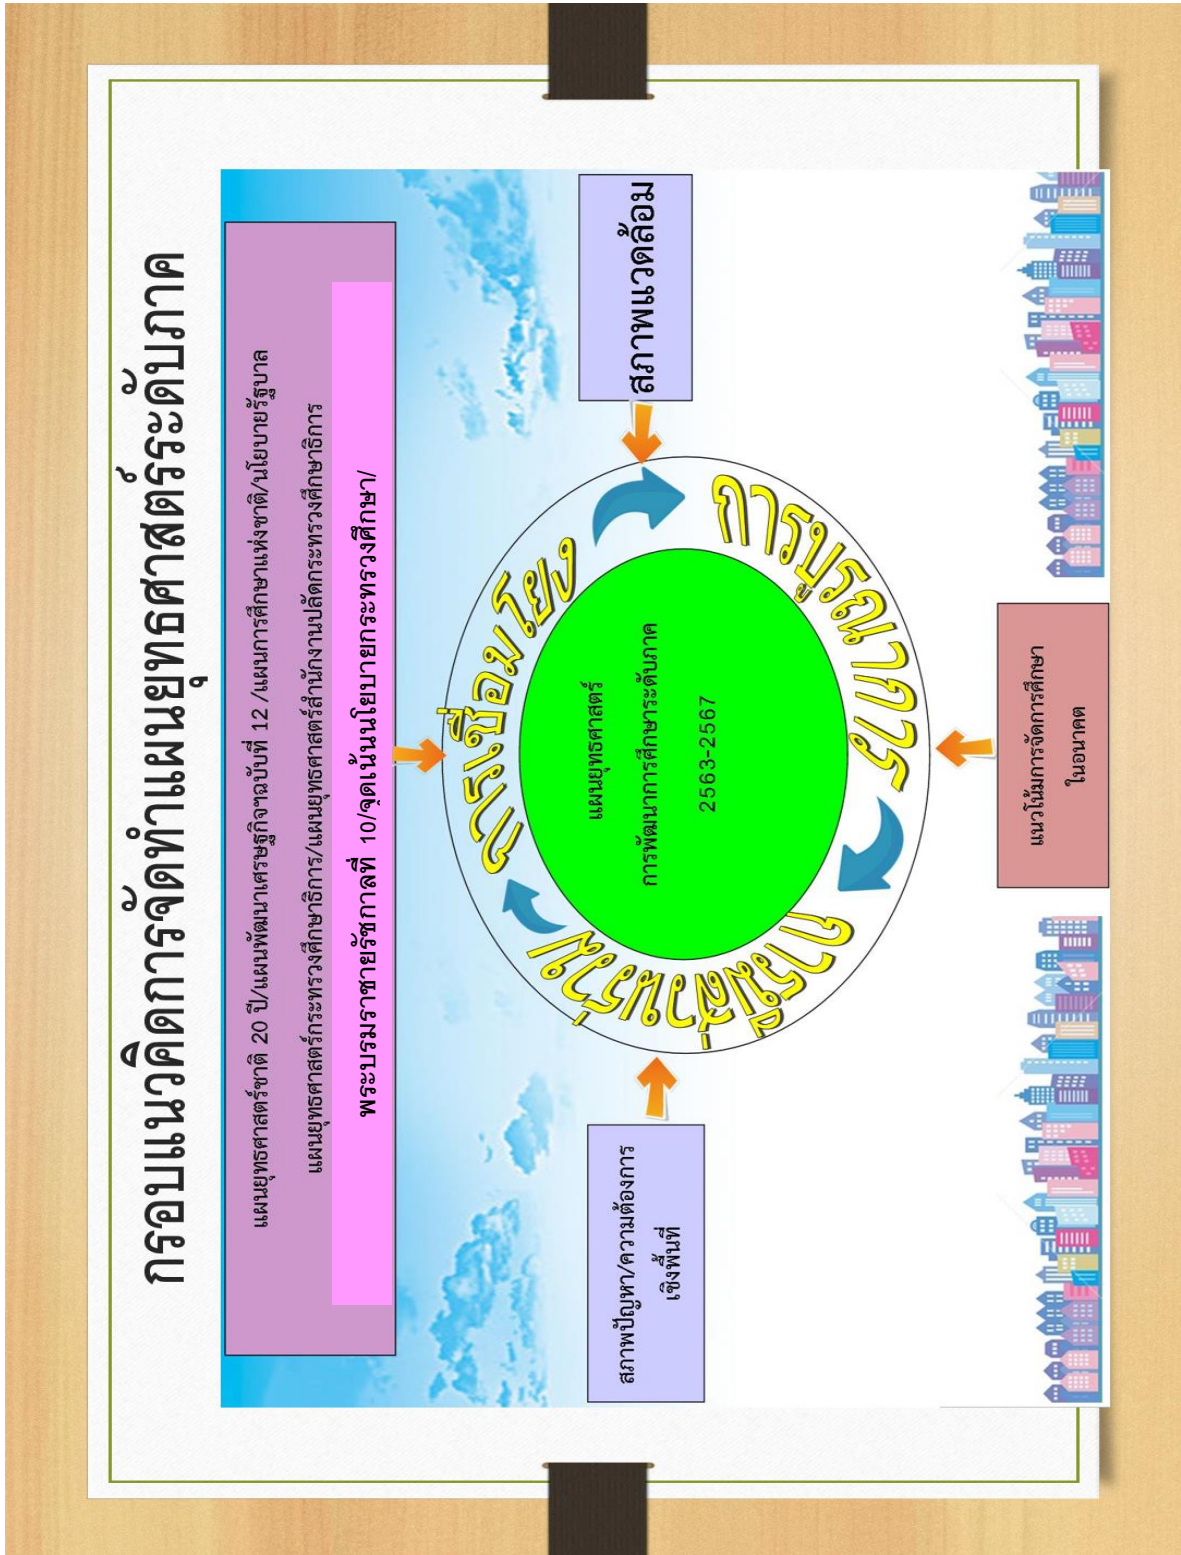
กรอบแนวคิดการจัดทำแผนยุทธศาสตร์ระดับภาค

แผนยุทธศาสตร์ชาติ 20 ปี/แผนพัฒนาเศรษฐกิจฉบับที่ 12 /แผนการศึกษาแห่งชาติ/นโยบายรัฐบาล

แผนยุทธศาสตร์กระทรวงศึกษาธิการ/แผนยุทธศาสตร์สำนักงานปลัดกระทรวงศึกษาธิการ

พระบรมราชายรัชกาลที่ 10/จุดเน้นนโยบายกระทรวงศึกษา/

สภาพแวดล้อม

การเชื่อมโยง

การบูรณาการ

การมีส่วนร่วม

แผนยุทธศาสตร์

การพัฒนาการศึกษาระดับภาค

2563-2567

แนวโน้มการจัดการศึกษาในอนาคต

สภาพปัญหา/ความต้องการเชิงพื้นที่